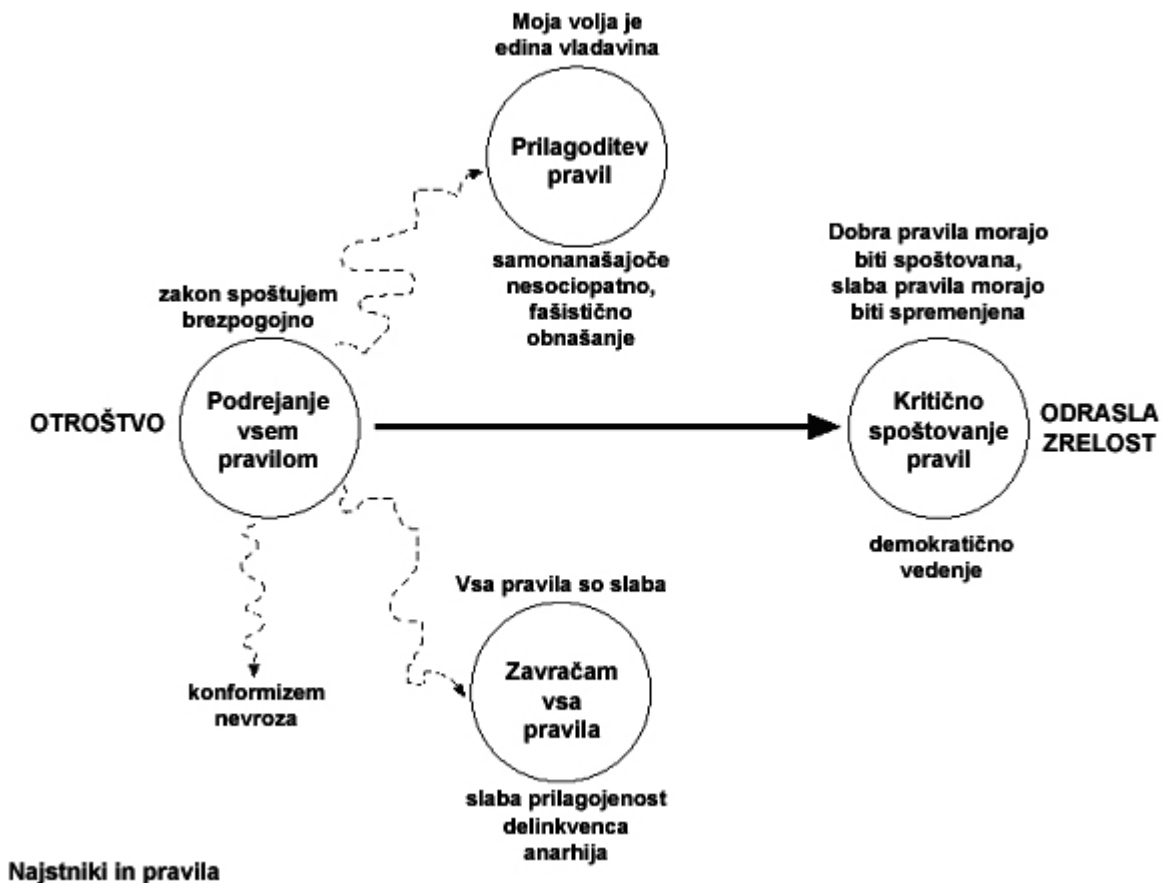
Moja volja je edina vladavina

Prilagoditev pravil

samonanašajoče nesociopatno, fašistično obnašanje

Dobra pravila morajo biti spoštovana, slaba pravila morajo biti spremenjena

zakon spoštujem brezpogojno

OTROŠTVO

Podrejanje vsem pravilom

Kritično spoštovanje pravil

ODRASLA ZRELOST

demokratično vedenje

Vsa pravila so slaba

konformizem nevroza

Zavračam vsa pravila

slaba prilagojenost delinkvenca anarhija

Najstniki in pravila